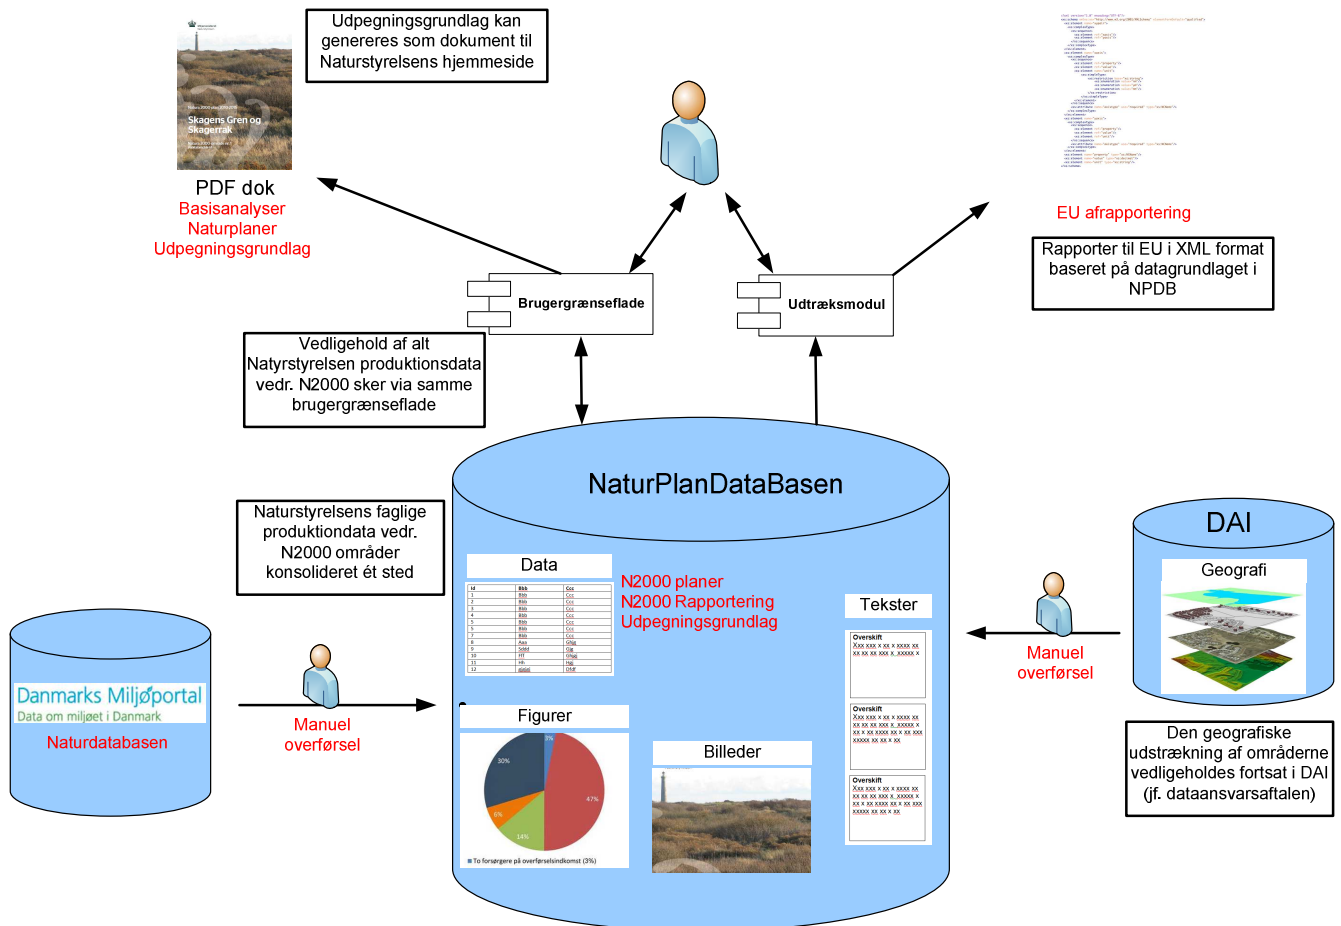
Udpegningsgrundlag kan genereres som dokument til Naturstyrelsens hjemmeside

Skagens Gren og Skagerrak

PDF dok
Basisanalyser
Naturplaner
Udpegningsgrundlag

EU afrapportering

Rapporter til EU i XML format baseret på datagrundlaget i NPDB

Brugergrænseflade

Udtræksmodul

Vedligehold af alt Natyrstyrelsen produktionsdata vedr. N2000 sker via samme brugergrænseflade

NaturPlanDataBasen

Naturstyrelsens faglige produktiondata vedr. N2000 områder konsolideret ét sted

Data

N2000 planer
N2000 Rapportering
Udpegningsgrundlag

Tekster

Overskift
Overskift
Overskift

DAI

Geografi

Manuel overførsel

Danmarks Miljøportal
Data om miljøet i Danmark
Naturdatabasen

Manuel overførsel

Figurer

3%
30%
47%
6%
14%
To forsørgere på overførselsindkomst (3%)

Billeder

Den geografiske udstrækning af områderne vedligeholdes fortsat i DAI (jf. dataansvarsaftalen)